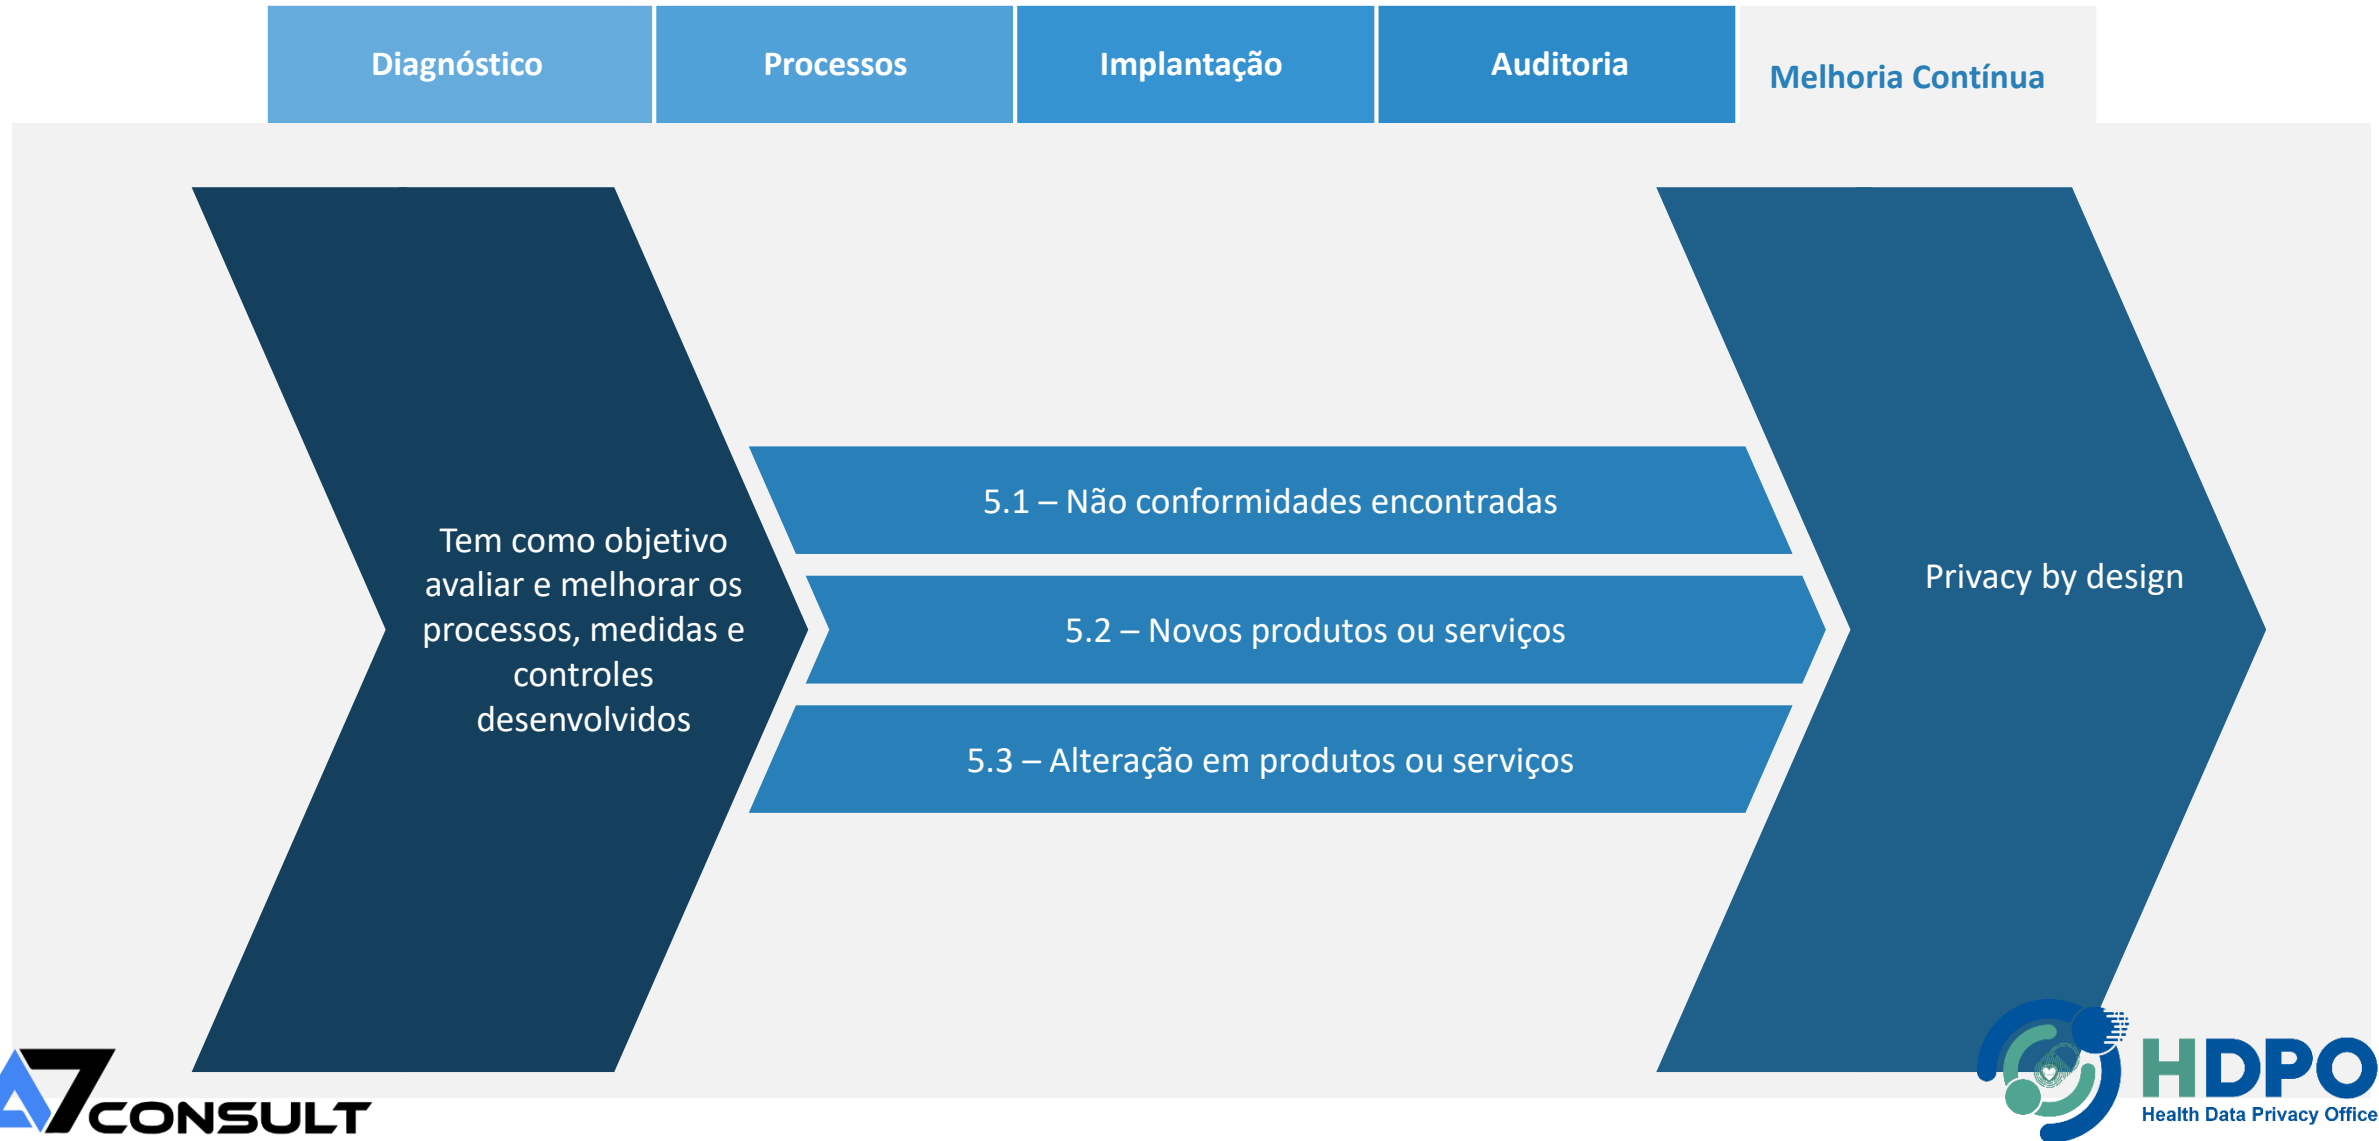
Diagnóstico

Processos

Implantação

Auditoria

Melhoria Contínua

Tem como objetivo avaliar e melhorar os processos, medidas e controles desenvolvidos

5.1 – Não conformidades encontradas

5.2 – Novos produtos ou serviços

5.3 – Alteração em produtos ou serviços

Privacy by design

A7CONSULT

HDPO
Health Data Privacy Office